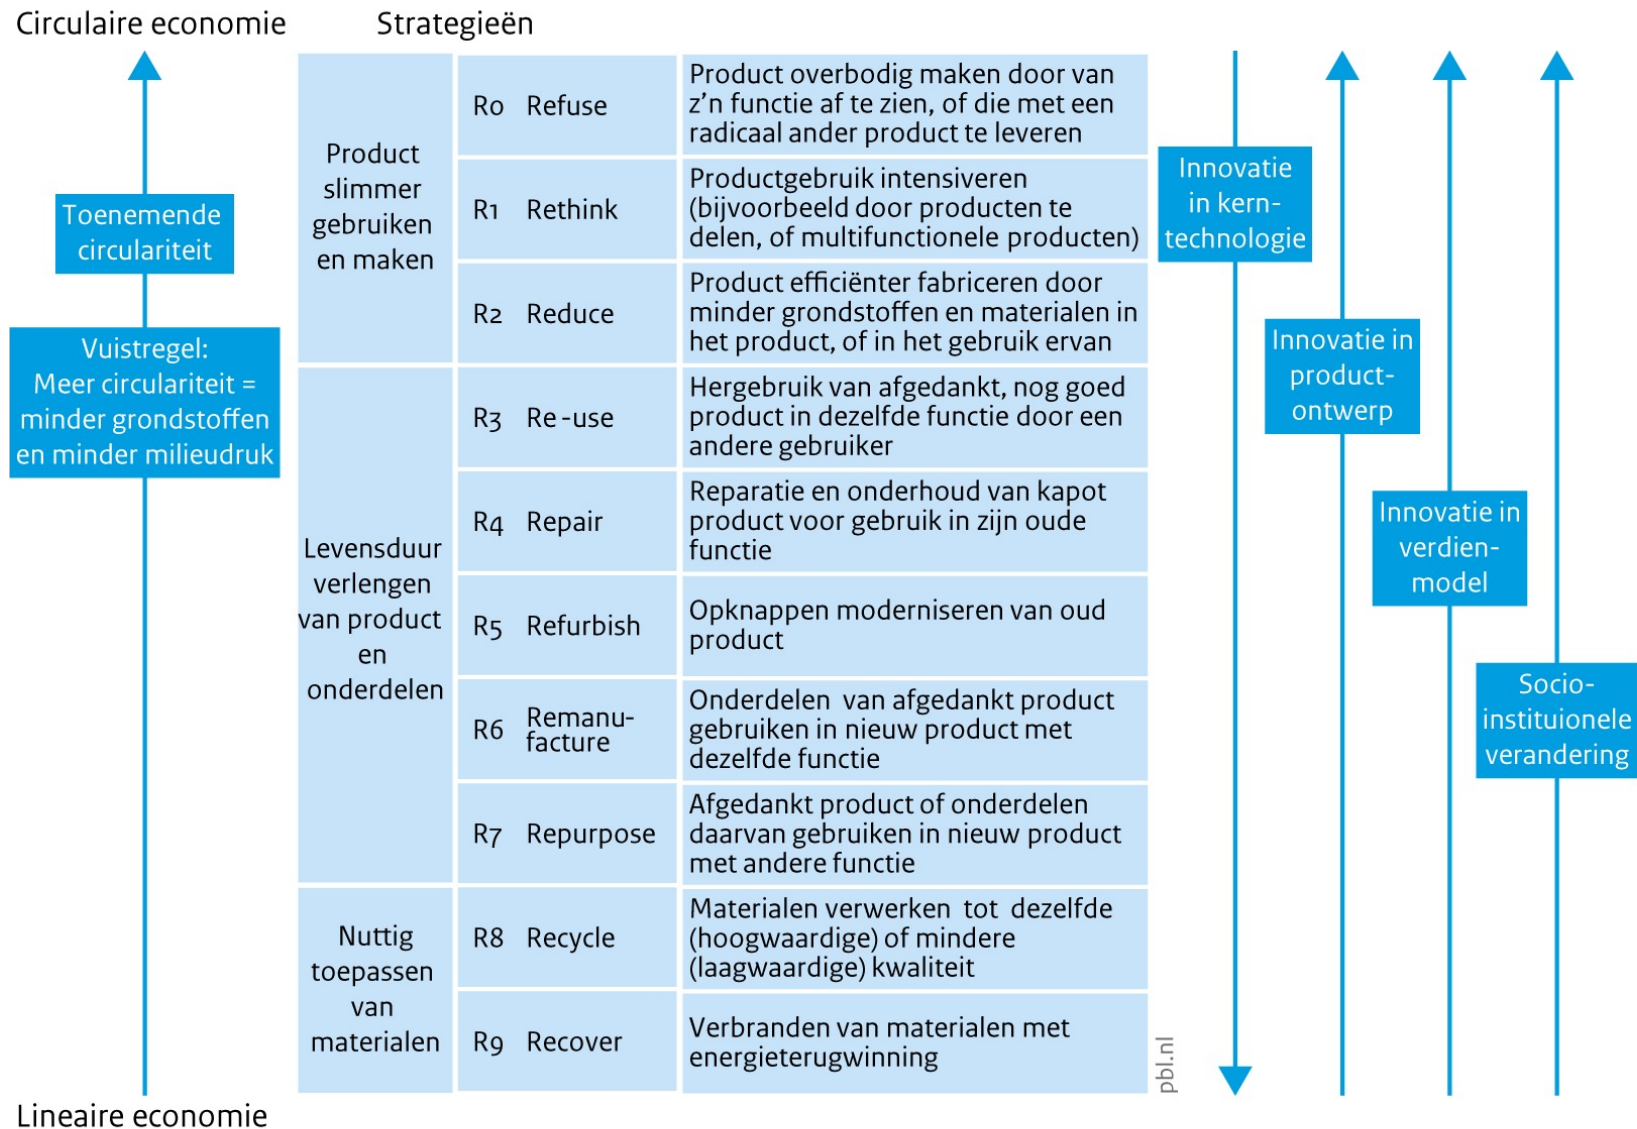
Circulaire economie

Strategieën

Toenemende circulariteit

Vuistregel: Meer circulariteit = minder grondstoffen en minder milieudruk

| | | | |
|---|---|---|---|
| Product slimmer gebruiken en maken | R0 | Refuse | Product overbodig maken door van z'n functie af te zien, of die met een radicaal ander product te leveren |
| | R1 | Rethink | Productgebruik intensiveren (bijvoorbeeld door producten te delen, of multifunctionele producten) |
| | R2 | Reduce | Product efficiënter fabriceren door minder grondstoffen en materialen in het product, of in het gebruik ervan |
| Levensduur verlengen van product en onderdelen | R3 | Re-use | Hergebruik van afgedankt, nog goed product in dezelfde functie door een andere gebruiker |
| | R4 | Repair | Reparatie en onderhoud van kapot product voor gebruik in zijn oude functie |
| | R5 | Refurbish | Opknappen moderniseren van oud product |
| | R6 | Remanufacture | Onderdelen van afgedankt product gebruiken in nieuw product met dezelfde functie |
| | R7 | Repurpose | Afgedankt product of onderdelen daarvan gebruiken in nieuw product met andere functie |
| Nuttig toepassen van materialen | R8 | Recycle | Materialen verwerken tot dezelfde (hoogwaardige) of mindere (laagwaardige) kwaliteit |
| | R9 | Recover | Verbranden van materialen met energieterugwinning |

Innovatie in kern-technologie

Innovatie in product-ontwerp

Innovatie in verdien-model

Socio-institutionele verandering

pbl.nl

Lineaire economie